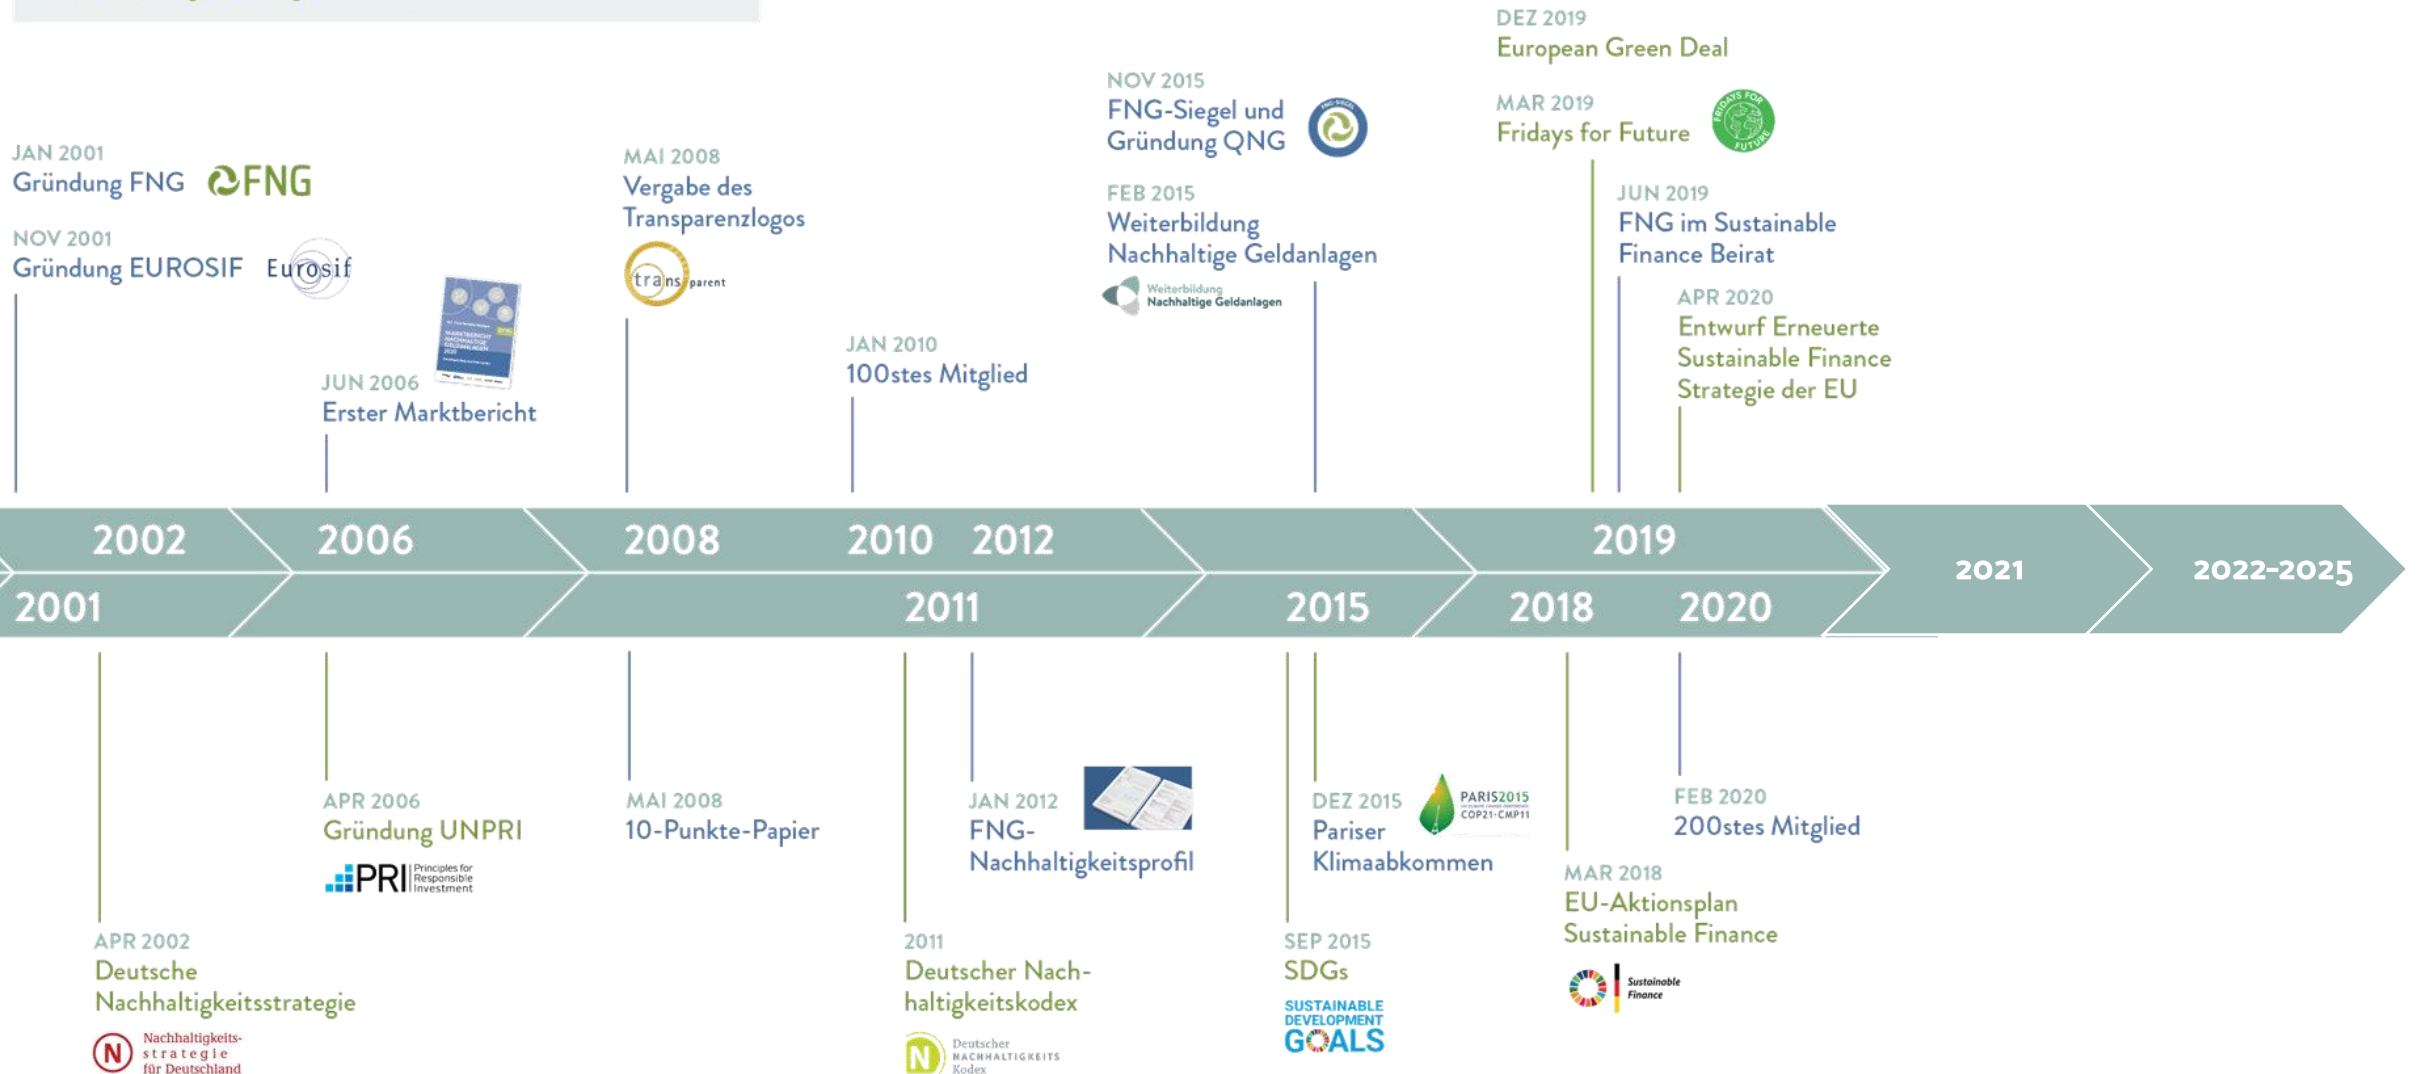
JAN 2001
Gründung FNG FNG

NOV 2001
Gründung EUROSIF Eurosif

JUN 2006
Erster Marktbericht

MAI 2008
Vergabe des Transparenzlogos
trans parent

JAN 2010
100stes Mitglied

FEB 2015
Weiterbildung Nachhaltige Geldanlagen
Weiterbildung Nachhaltige Geldanlagen

NOV 2015
FNG-Siegel und Gründung QNG

DEZ 2019
European Green Deal

MAR 2019
Fridays for Future

JUN 2019
FNG im Sustainable Finance Beirat

APR 2020
Entwurf Erneuerte Sustainable Finance Strategie der EU

2002 2006 2008 2010 2012 2019
2001 2011 2015 2018 2020 2021 2022-2025

APR 2002
Deutsche Nachhaltigkeitsstrategie
Nachhaltigkeits-strategie für Deutschland

APR 2006
Gründung UNPRI
PRI Principles for Responsible Investment

MAI 2008
10-Punkte-Papier

2011
Deutscher Nachhaltigkeitskodex
Deutscher NACHHALTIGKEITS Kodex

JAN 2012
FNG-Nachhaltigkeitsprofil

SEP 2015
SDGs
SUSTAINABLE DEVELOPMENT GOALS

DEZ 2015
Pariser Klimaabkommen
PARIS2015 COP21·CMP11

MAR 2018
EU-Aktionsplan Sustainable Finance
Sustainable Finance

FEB 2020
200stes Mitglied